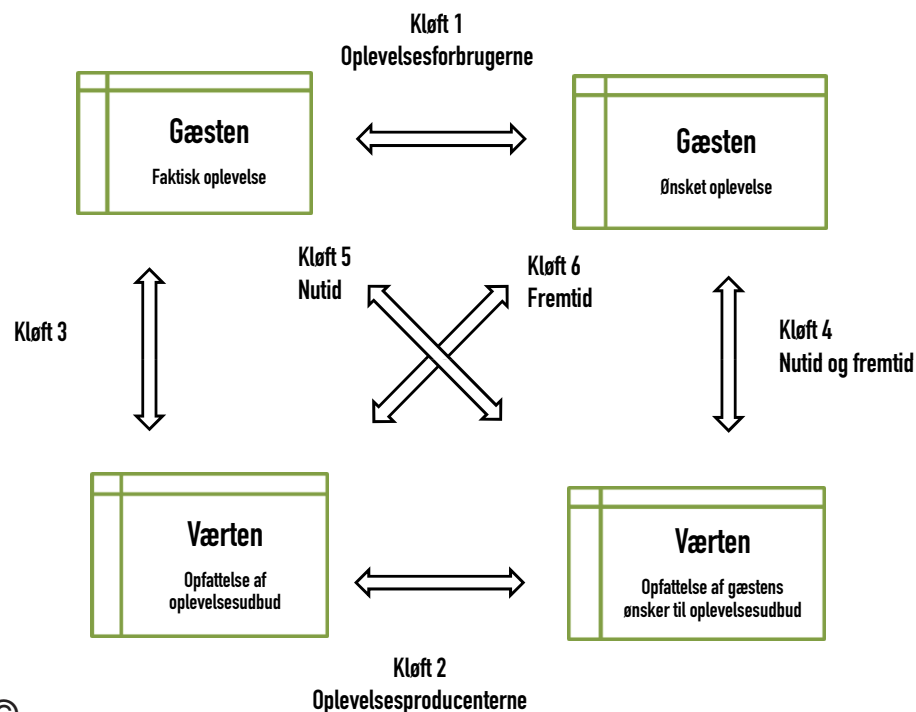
Kløft 1
Oplevelsesforbrugerne

Gæsten
Faktisk oplevelse

Gæsten
Ønsket oplevelse

Kløft 5
Nutid

Kløft 6
Fremtid

Kløft 3

Kløft 4
Nutid og fremtid

Værten
Opfattelse af oplevelsesudbud

Værten
Opfattelse af gæstens ønsker til oplevelsesudbud

Kløft 2
Oplevelsesproducenterne